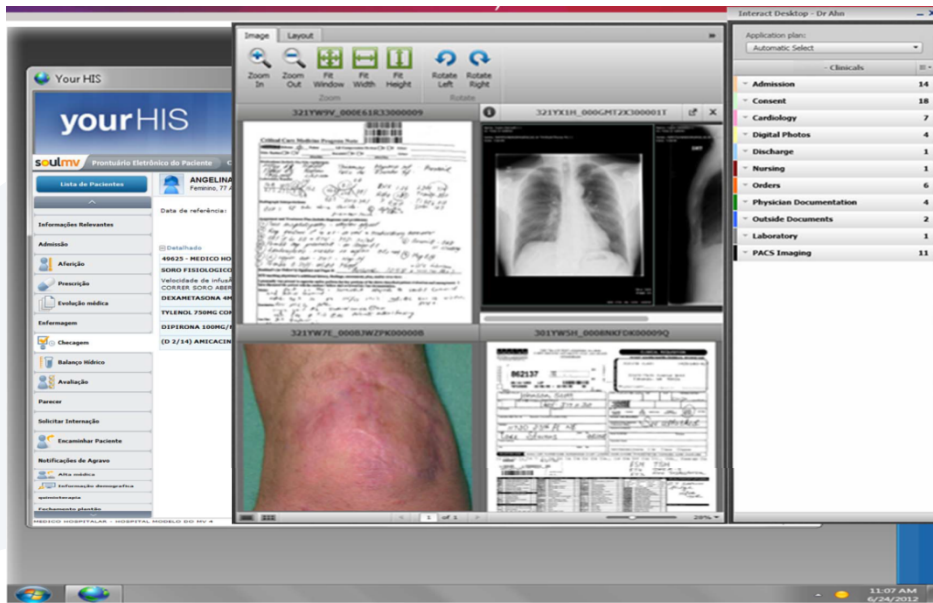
Your HIS

yourHIS

soulmv Prontuário Eletrônico do Paciente

Lista de Pacientes

ANGELINA
Feminino, 77 A

Data de referência:

Informações Relevantes

Admissão

Aferição

Prescrição

Evolução médica

Enfermagem

Checagem

Balanço Hídrico

Avaliação

Parecer

Solicitar Internação

Encaminhar Paciente

Notificações de Agravo

Alta médica

Informação demográfica

quimioterapia

Fechamento plantão

Detalhado

49825 - MEDICO HO

SORO FISIOLOGICO

Velocidade de infus
CORRER SORO ABER

DEXAMETASONA 4M

TYLENOL 750MG CO

DIPIRONA 100MG/

(D 2/14) AMICACIN

MEDICO HOSPITALAR - HOSPITAL MODELO DO MV 4

Image Layout

Zoom In
Zoom Out
Fit Window
Fit Width
Fit Height
Zoom
Rotate Left
Rotate Right
Rotate

321YW9V_000E61R33000009

Critical Care Medicine Progress Note

321YX1H_000GMT2K300001T

321YW7E_000BJWZPK00000B

301YWSH_0008NKFDK00009Q

862137

1 of 1

20%

Interact Desktop - Dr Abn

Application plan:
Automatic Select

Clinicals

| | |
|---|---|
| Admission | 14 |
| Consent | 18 |
| Cardiology | 7 |
| Digital Photos | 4 |
| Discharge | 1 |
| Nursing | 1 |
| Orders | 6 |
| Physician Documentation | 4 |
| Outside Documents | 2 |
| Laboratory | 1 |
| PACS Imaging | 11 |

11:07 AM
6/24/2012